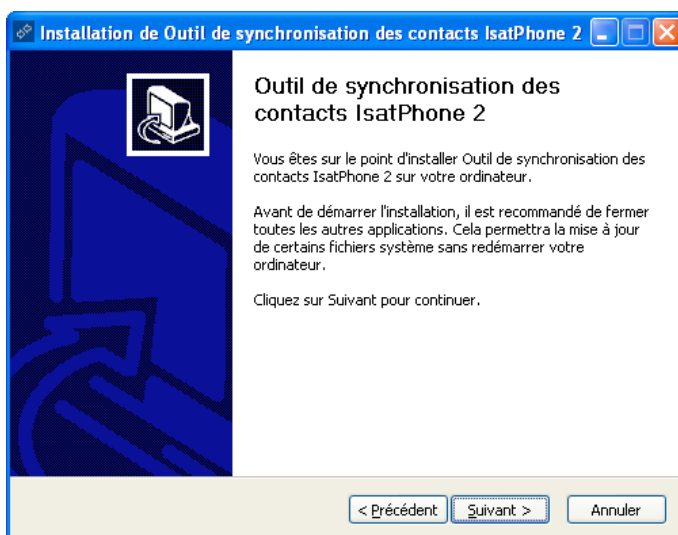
Installation de Outil de synchronisation des contacts IsatPhone 2

Outil de synchronisation des contacts IsatPhone 2

Vous êtes sur le point d'installer Outil de synchronisation des contacts IsatPhone 2 sur votre ordinateur.

Avant de démarrer l'installation, il est recommandé de fermer toutes les autres applications. Cela permettra la mise à jour de certains fichiers système sans redémarrer votre ordinateur.

Cliquez sur Suivant pour continuer.

< Précédent | Suivant > | Annuler